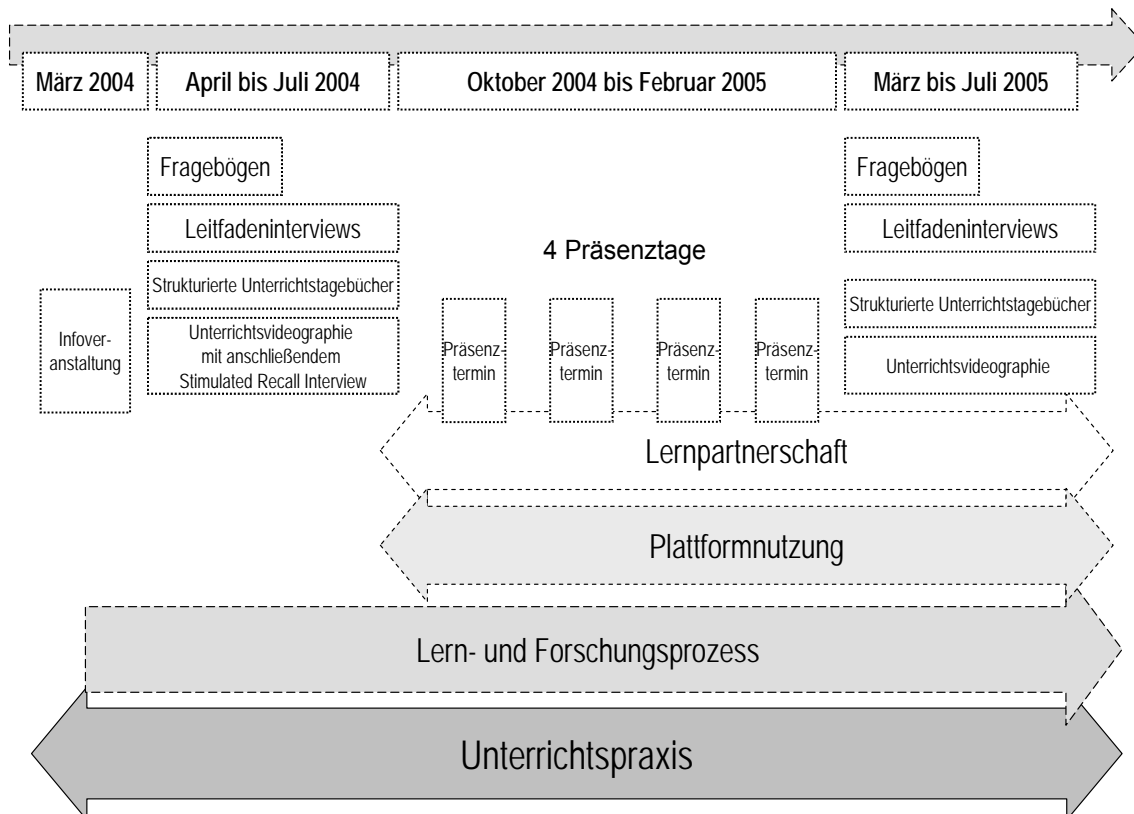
März 2004

April bis Juli 2004

Oktober 2004 bis Februar 2005

März bis Juli 2005

Fragebögen

Leitfadeninterviews

Strukturierte Unterrichtstagebücher

Unterrichtsvideographie mit anschließendem Stimulated Recall Interview

Infoveranstaltung

4 Präsenztage

Präsenztermin

Präsenztermin

Präsenztermin

Präsenztermin

Fragebögen

Leitfadeninterviews

Strukturierte Unterrichtstagebücher

Unterrichtsvideographie

Lernpartnerschaft

Plattformnutzung

Lern- und Forschungsprozess

Unterrichtspraxis